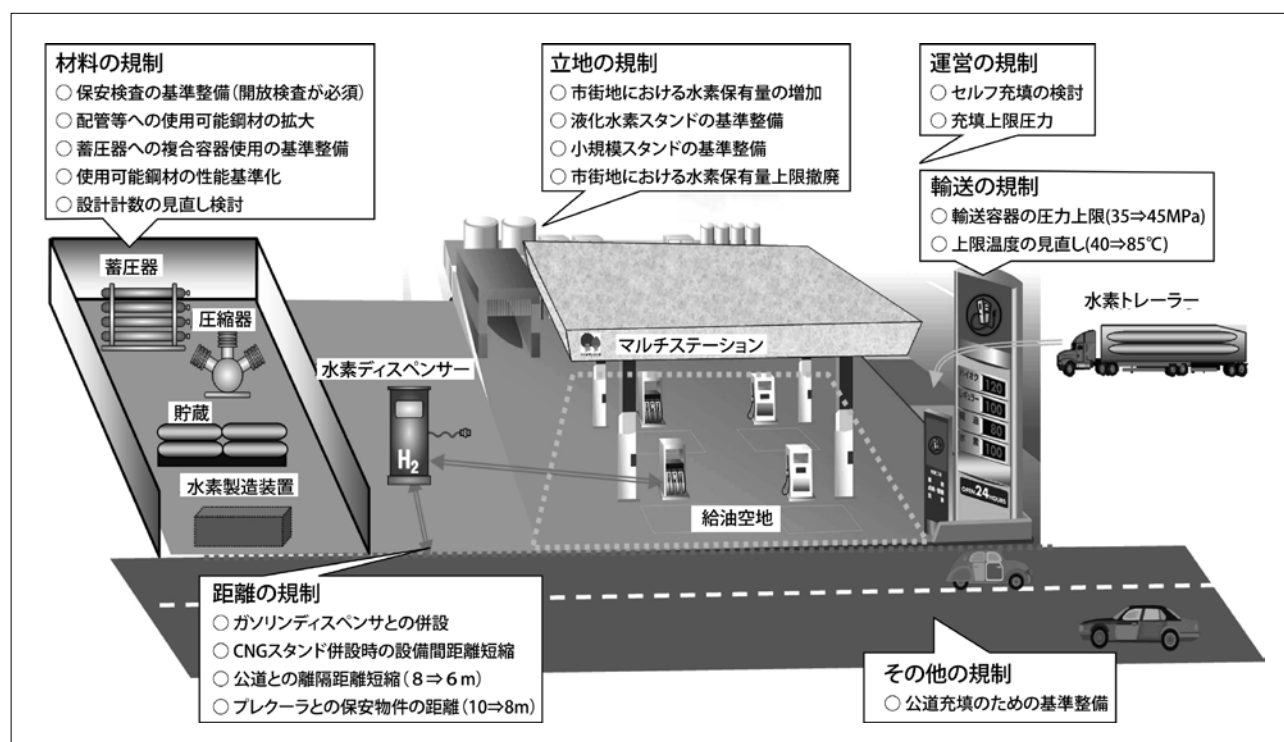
材料の規制
○ 保安検査の基準整備（開放検査が必須）
○ 配管等への使用可能鋼材の拡大
○ 蓄圧器への複合容器使用の基準整備
○ 使用可能鋼材の性能基準化
○ 設計計数の見直し検討

立地の規制
○ 市街地における水素保有量の増加
○ 液化水素スタンドの基準整備
○ 小規模スタンドの基準整備
○ 市街地における水素保有量上限撤廃

運営の規制
○ セルフ充填の検討
○ 充填上限圧力

輸送の規制
○ 輸送容器の圧力上限(35⇒45MPa)
○ 上限温度の見直し(40⇒85℃)

蓄圧器
圧縮器
貯蔵
水素製造装置
水素ディスペンサー
$H_2$
マルチステーション
水素トレーラー
ハイオク 120
レギュラー 100
80
100
OPEN 24 HOURS
給油空地

距離の規制
○ ガソリンディスペンサとの併設
○ CNGスタンド併設時の設備間距離短縮
○ 公道との離隔距離短縮（8⇒6ｍ）
○ プレクーラとの保安物件の距離（10⇒8m）

その他の規制
○ 公道充填のための基準整備